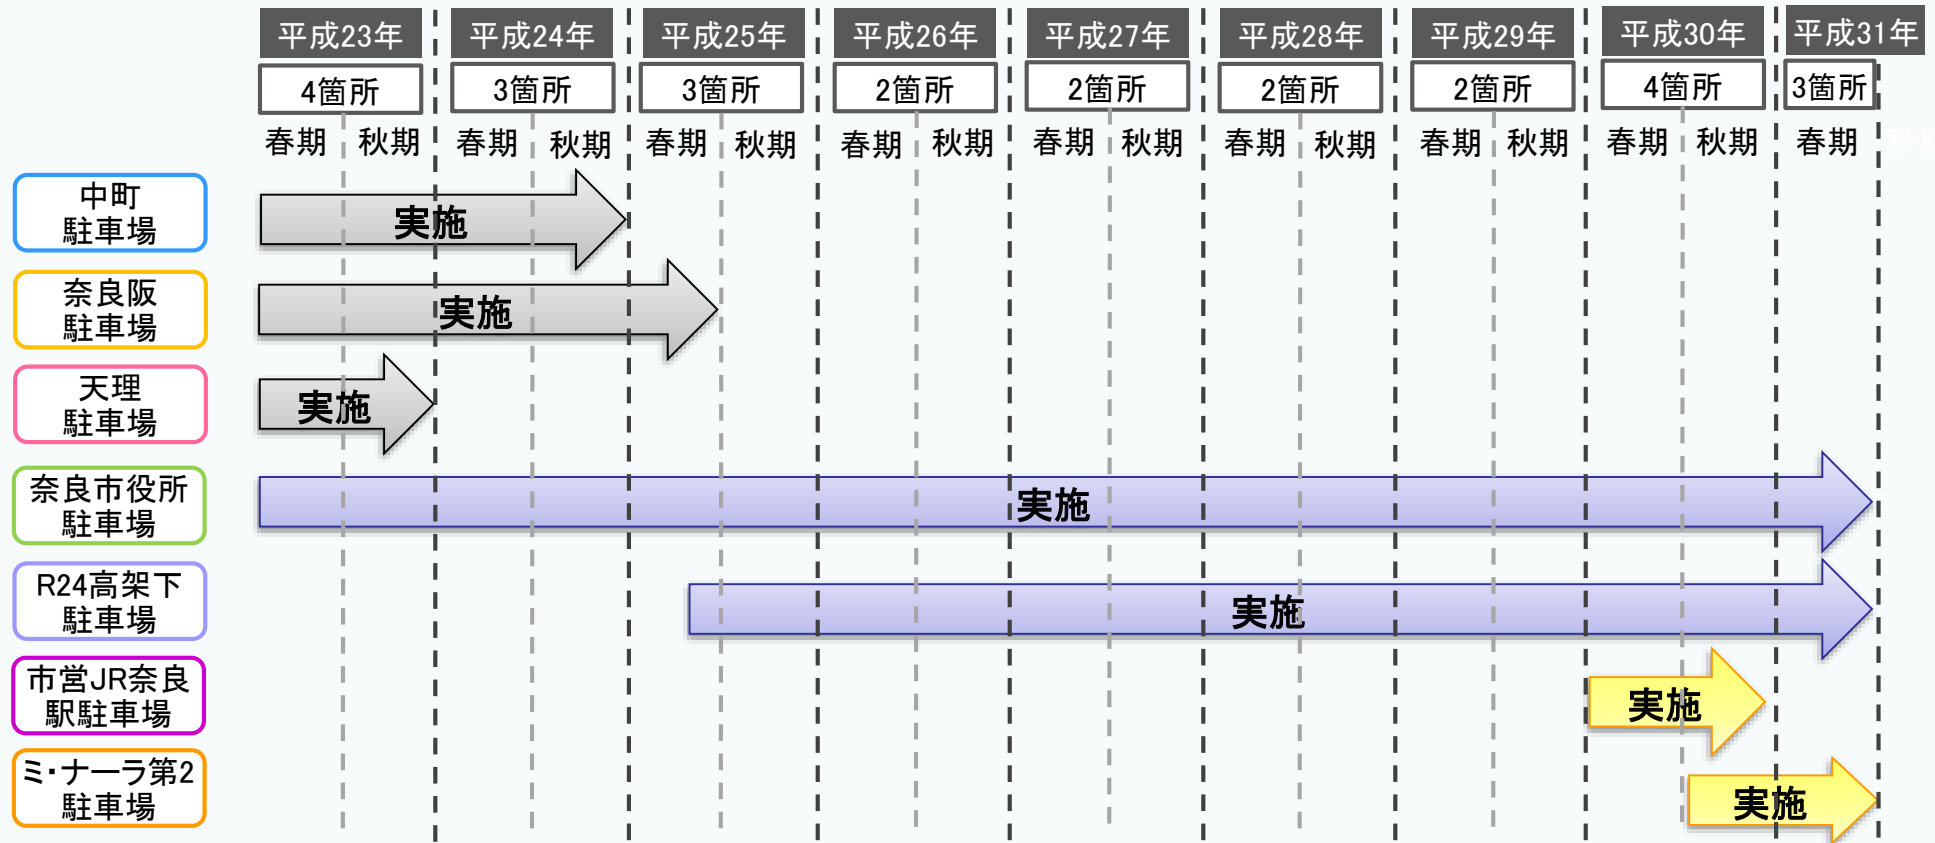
| | 平成23年 | 平成24年 | 平成25年 | 平成26年 | 平成27年 | 平成28年 | 平成29年 | 平成30年 | 平成31年 |
|---|---|---|---|---|---|---|---|---|---|
| | 4箇所 | 3箇所 | 3箇所 | 2箇所 | 2箇所 | 2箇所 | 2箇所 | 4箇所 | 3箇所 |
| | 春期 秋期 | 春期 秋期 | 春期 秋期 | 春期 秋期 | 春期 秋期 | 春期 秋期 | 春期 秋期 | 春期 秋期 | 春期 |

中町駐車場 実施

奈良阪駐車場 実施

天理駐車場 実施

奈良市役所駐車場 実施

R24高架下駐車場 実施

市営JR奈良駅駐車場 実施

ミ・ナーラ第2駐車場 実施